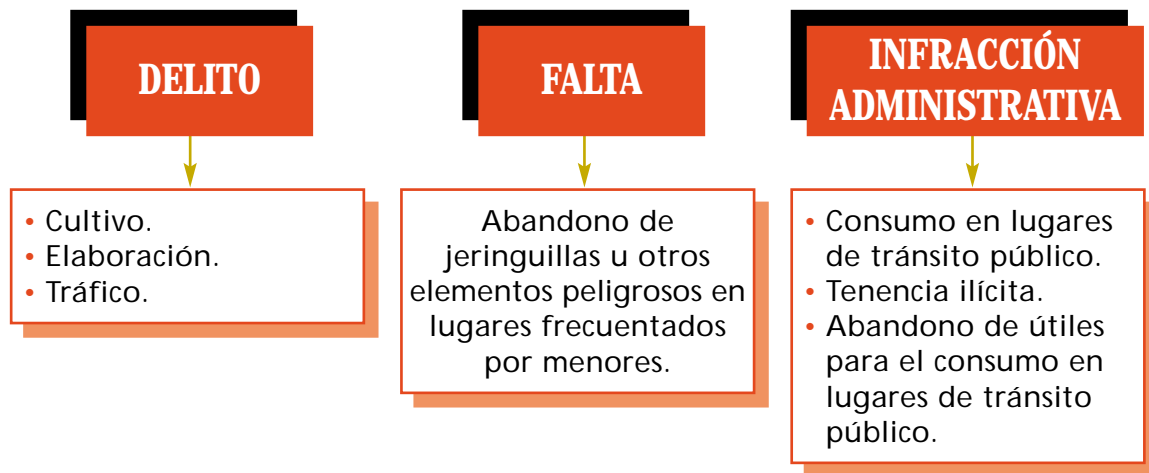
DELITO

• Cultivo.
• Elaboración.
• Tráfico.

FALTA

Abandono de jeringuillas u otros elementos peligrosos en lugares frecuentados por menores.

INFRACCIÓN ADMINISTRATIVA

• Consumo en lugares de tránsito público.
• Tenencia ilícita.
• Abandono de útiles para el consumo en lugares de tránsito público.